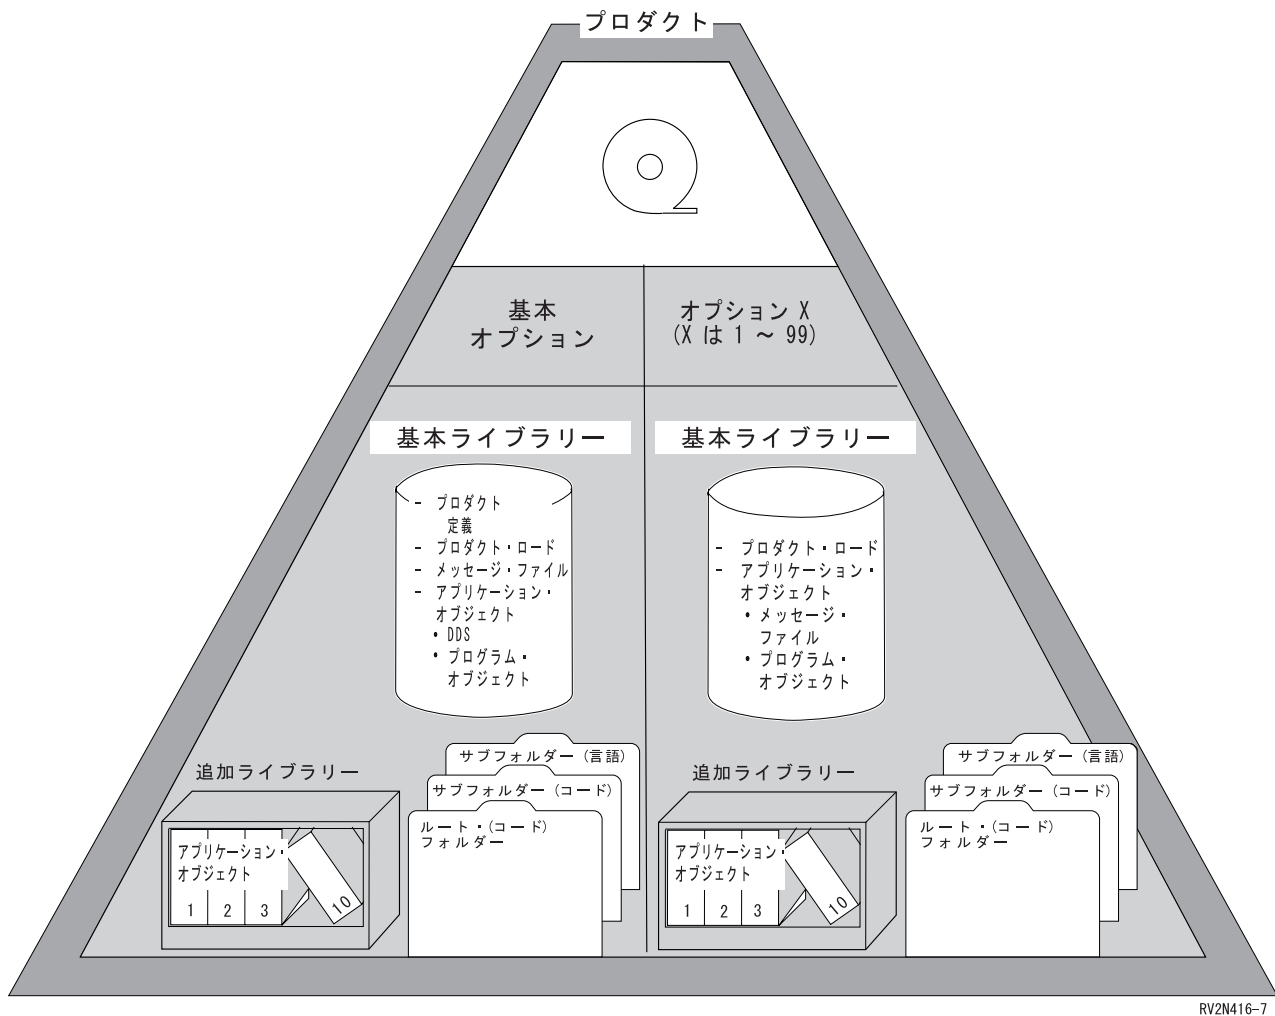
プロダクト

基本
オプション

オプション X
(X は 1 ~ 99)

基本ライブラリー

- プロダクト
定義
- プロダクト・ロード
- メッセージ・ファイル
- アプリケーション・
オブジェクト
• DDS
• プログラム・
オブジェクト

基本ライブラリー

- プロダクト・ロード
- アプリケーション・
オブジェクト
• メッセージ・
ファイル
• プログラム・
オブジェクト

追加ライブラリー

アプリケーション・
オブジェクト
1 2 3 10

サブフォルダー (言語)
サブフォルダー (コード)
ルート・(コード)
フォルダー

追加ライブラリー

アプリケーション・
オブジェクト
1 2 3 10

サブフォルダー (言語)
サブフォルダー (コード)
ルート・(コード)
フォルダー

RV2N416-7